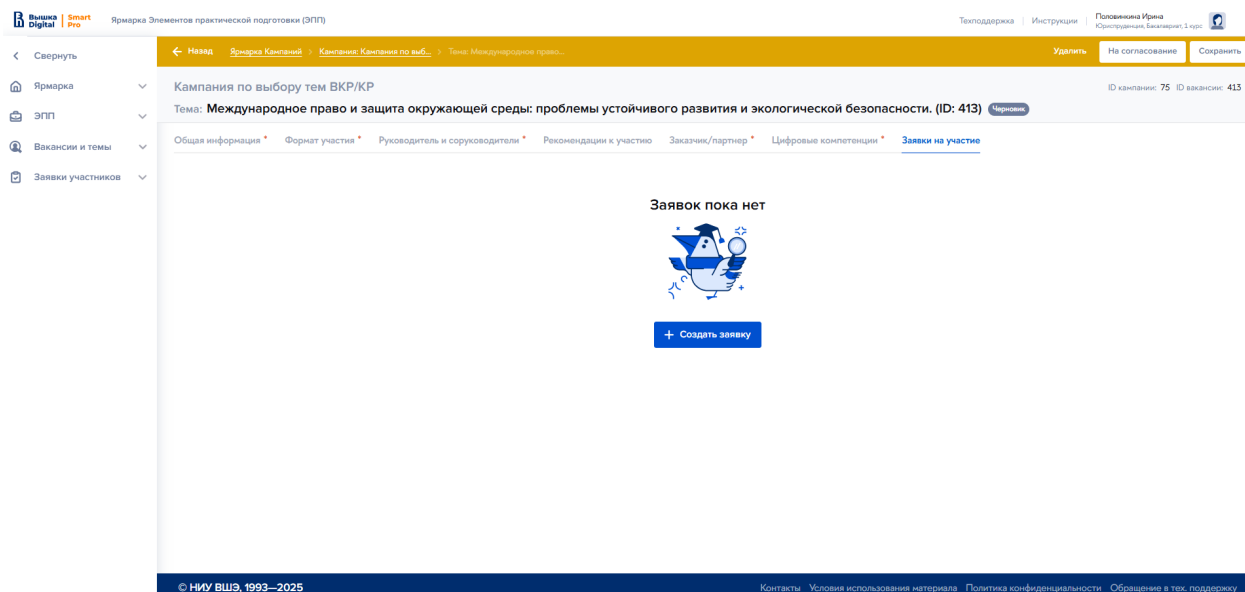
Вышка Digital | Smart Pro Ярмарка Элементов практической подготовки (ЭПП)

Техподдержка | Инструкции | Половинкина Ирина Юриспруденция, Бакалавриат, 1 курс

< Свернуть
Ярмарка
ЭПП
Вакансии и темы
Заявки участников

← Назад Ярмарка Кампаний > Кампания: Кампания по выб... > Тема: Международное право...

Удалить На согласование Сохранить

Кампания по выбору тем ВКР/КР

ID кампании: 75 ID вакансии: 413

Тема: Международное право и защита окружающей среды: проблемы устойчивого развития и экологической безопасности. (ID: 413) Черновик

Общая информация * Формат участия * Руководитель и соруководители * Рекомендации к участию Заказчик/партнер * Цифровые компетенции * Заявки на участие

Заявок пока нет

+ Создать заявку

© НИУ ВШЭ, 1993—2025

Контакты Условия использования материала Политика конфиденциальности Обращение в тех. поддержку